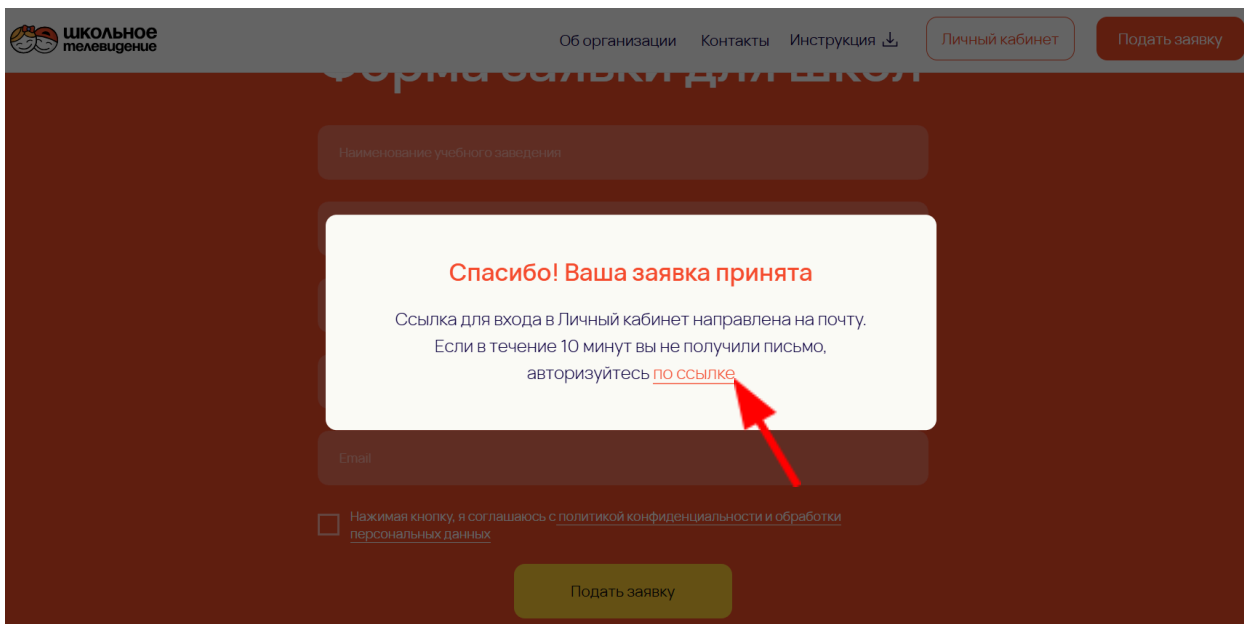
школьное телевидение

Об организации Контакты Инструкция

Личный кабинет

Подать заявку

Форма заявки для школ

Наименование учебного заведения

Спасибо! Ваша заявка принята

Ссылка для входа в Личный кабинет направлена на почту. Если в течение 10 минут вы не получили письмо, авторизуйтесь по ссылке

Email

Нажимая кнопку, я соглашаюсь с политикой конфиденциальности и обработки персональных данных

Подать заявку